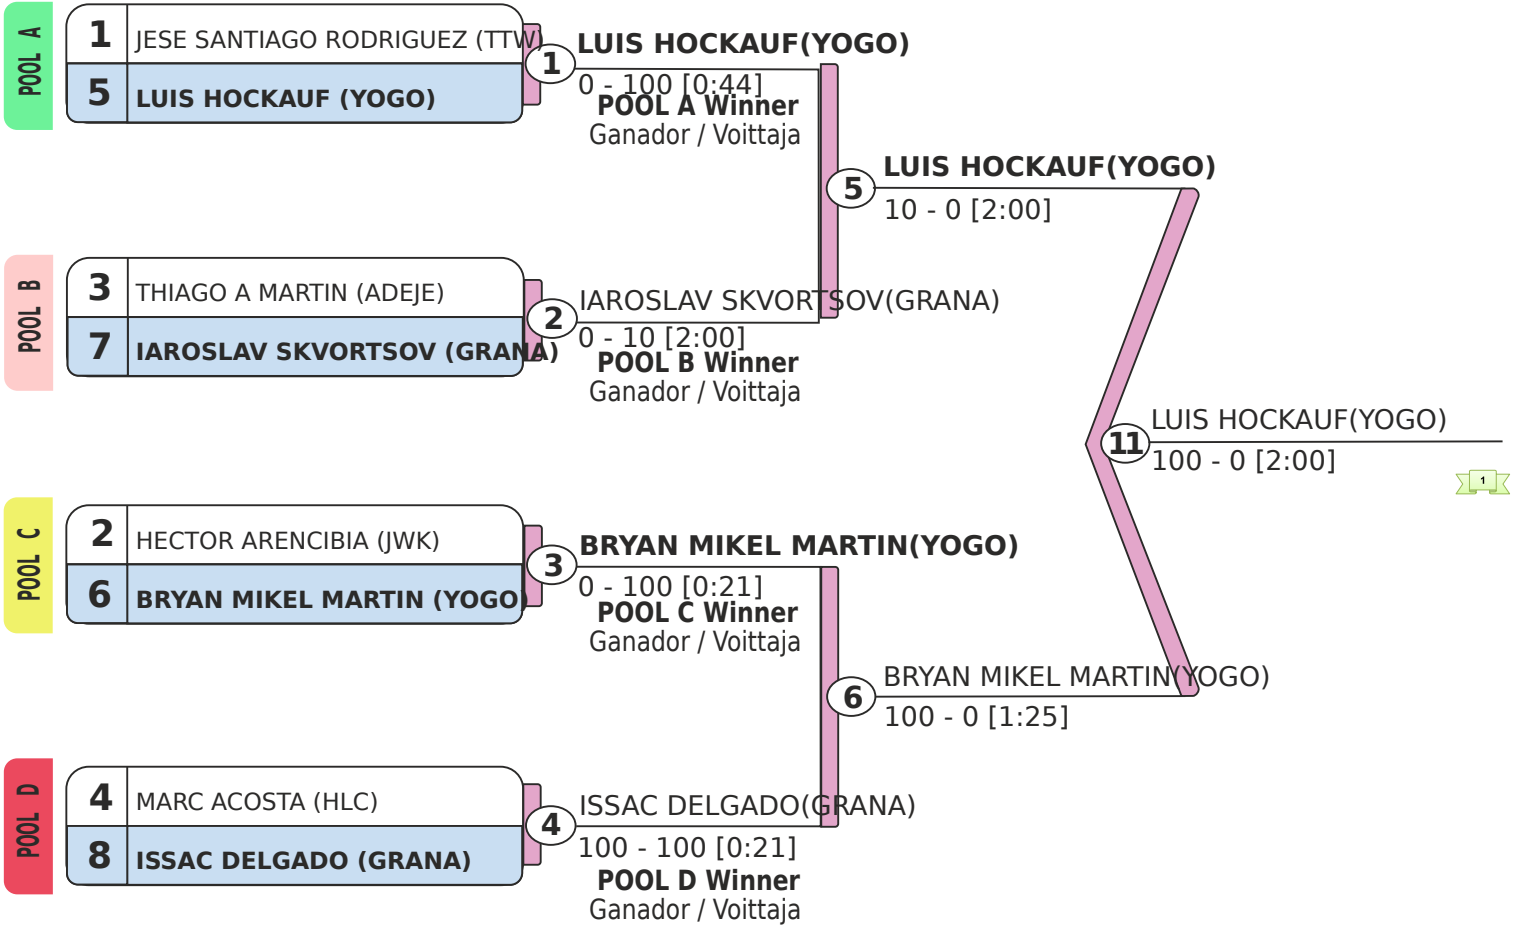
POOL A

1 JESE SANTIAGO RODRIGUEZ (TTW)
5 LUIS HOCKAUF (YOGO)

1
LUIS HOCKAUF(YOGO)
0 - 100 [0:44]
POOL A Winner
Ganador / Voittaja

POOL B

3 THIAGO A MARTIN (ADEJE)
7 IAROSLAV SKVORTSOV (GRANA)

2
IAROSLAV SKVORTSOV(GRANA)
0 - 10 [2:00]
POOL B Winner
Ganador / Voittaja

5
LUIS HOCKAUF(YOGO)
10 - 0 [2:00]

11
LUIS HOCKAUF(YOGO)
100 - 0 [2:00]

1

POOL C

2 HECTOR ARENCIBIA (JWK)
6 BRYAN MIKEL MARTIN (YOGO)

3
BRYAN MIKEL MARTIN(YOGO)
0 - 100 [0:21]
POOL C Winner
Ganador / Voittaja

6
BRYAN MIKEL MARTIN(YOGO)
100 - 0 [1:25]

POOL D

4 MARC ACOSTA (HLC)
8 ISSAC DELGADO (GRANA)

4
ISSAC DELGADO(GRANA)
100 - 100 [0:21]
POOL D Winner
Ganador / Voittaja